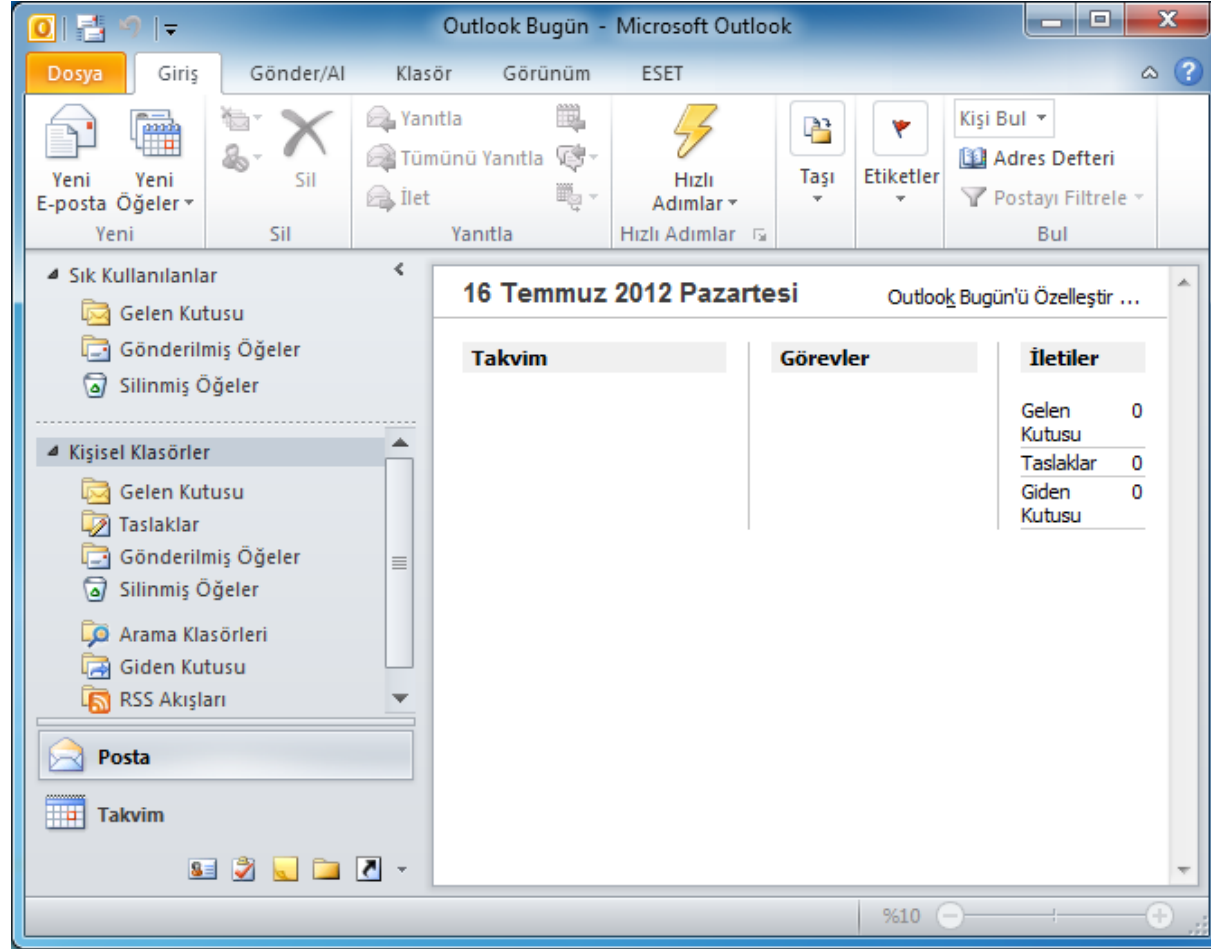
Outlook Bugün - Microsoft Outlook

Dosya Giriş Gönder/Al Klasör Görünüm ESET

Yeni E-posta
Yeni Öğeler
Yeni

Sil
Sil

Yanıtla
Tümünü Yanıtla
İlet
Yanıtla

Hızlı Adımlar
Hızlı Adımlar

Taşı

Etiketler

Kişi Bul
Adres Defteri
Postayı Filtrele
Bul

Sık Kullanılanlar
Gelen Kutusu
Gönderilmiş Öğeler
Silinmiş Öğeler

Kişisel Klasörler
Gelen Kutusu
Taslaklar
Gönderilmiş Öğeler
Silinmiş Öğeler
Arama Klasörleri
Giden Kutusu
RSS Akışları

Posta

Takvim

16 Temmuz 2012 Pazartesi
Outlook Bugün'ü Özelleştir ...

Takvim

Görevler

İletiler

| | |
|---|---|
| Gelen Kutusu | 0 |
| Taslaklar | 0 |
| Giden Kutusu | 0 |

%10